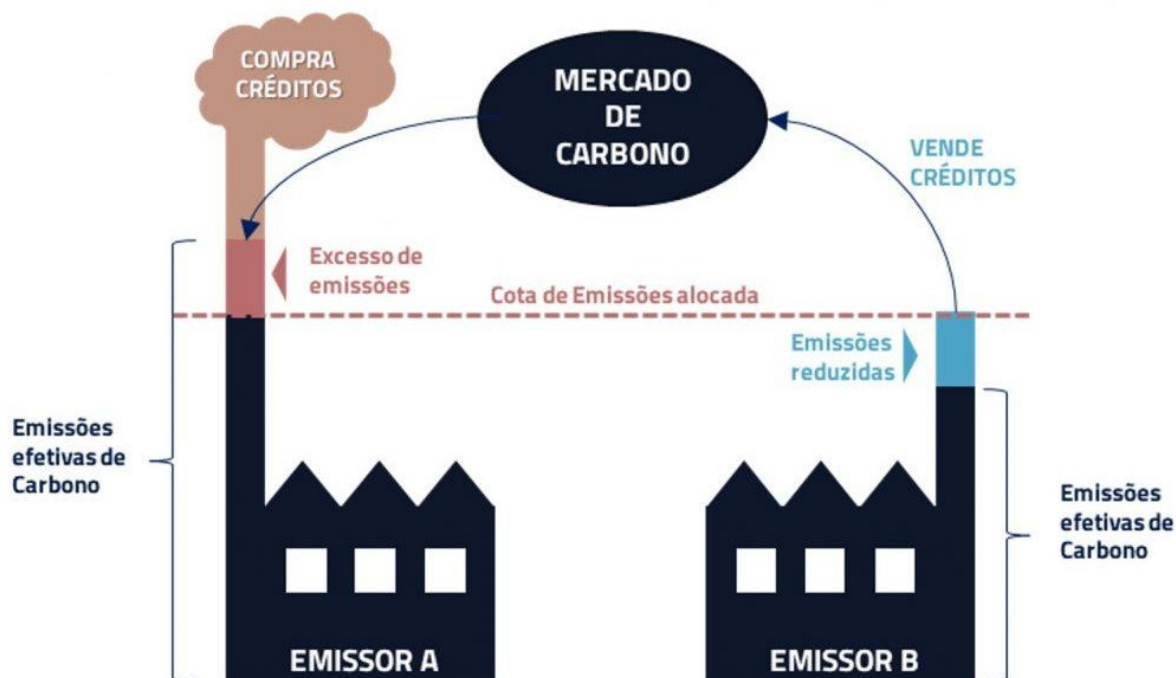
COMPRA CRÉDITOS

MERCADO DE CARBONO

VENDE CRÉDITOS

Excesso de emissões

Cota de Emissões alocada

Emissões reduzidas

Emissões efetivas de Carbono

Emissões efetivas de Carbono

EMISSOR A

EMISSOR B